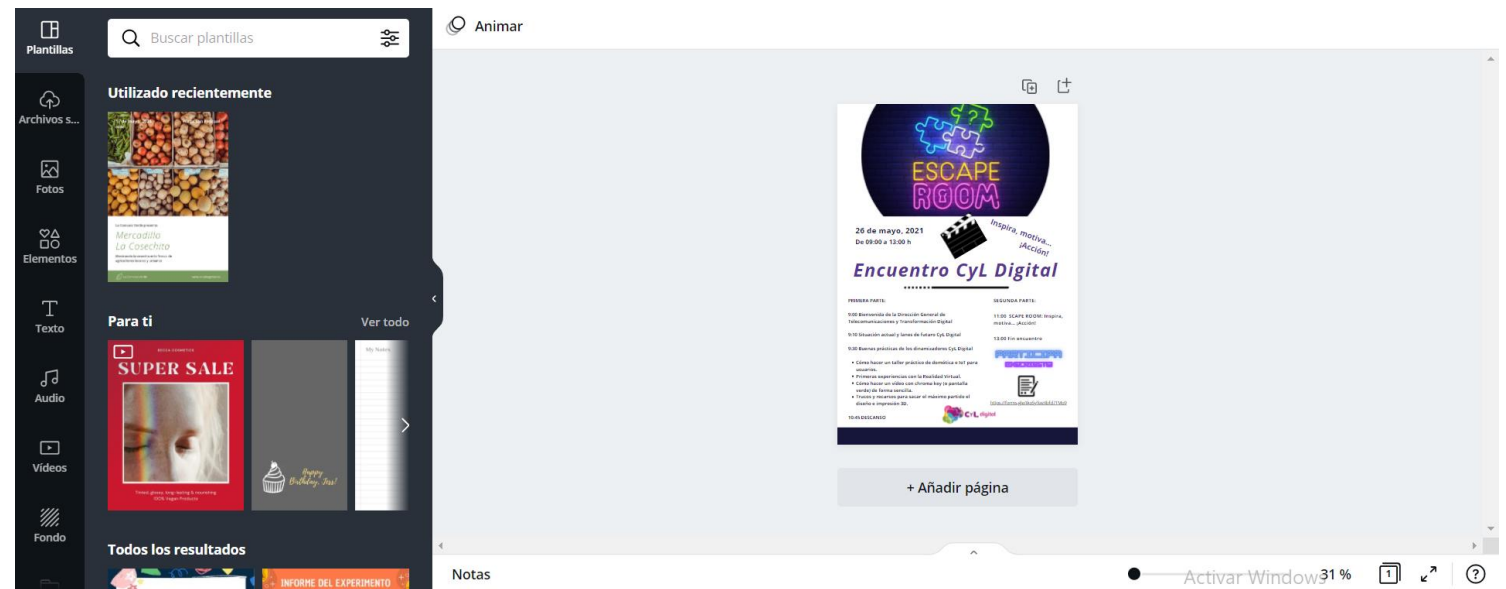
Plantillas
Archivos s...
Fotos
Elementos
Texto
Audio
Vídeos
Fondo

Buscar plantillas

Utilizado recientemente

Mercadillo
La Cosechita

Para ti
Ver todo

SUPER SALE

Happy Birthday, Jess!

My Notes

Todos los resultados

INFORME DEL EXPERIMENTO

Animar

ESCAPE ROOM

26 de mayo, 2021
De 09:00 a 13:00 h

Inspira, motiva... ¡Acción!

Encuentro CyL Digital

PRIMERA PARTE:

9:00 Bienvenida de la Dirección General de Telecomunicaciones y Transformación Digital

9:10 Situación actual y lanes de futuro CyL Digital

9:30 Buenas prácticas de los dinamizadores CyL Digital

• Cómo hacer un taller práctico de domótica e IoT para usuarios.
• Primeras experiencias con la Realidad Virtual.
• Cómo hacer un vídeo con chroma key (o pantalla verde) de forma sencilla.
• Trucos y recursos para sacar el máximo partido al diseño e impresión 3D.

10:45 DESCANSO

SEGUNDA PARTE:

11:00 SCAPE ROOM: Inspira, motiva... ¡Acción!

13:00 Fin encuentro

PARTICIPA
INSCRIBETE

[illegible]

CyL digital

+ Añadir página

Notas

Activar Windows

31 %

1

?